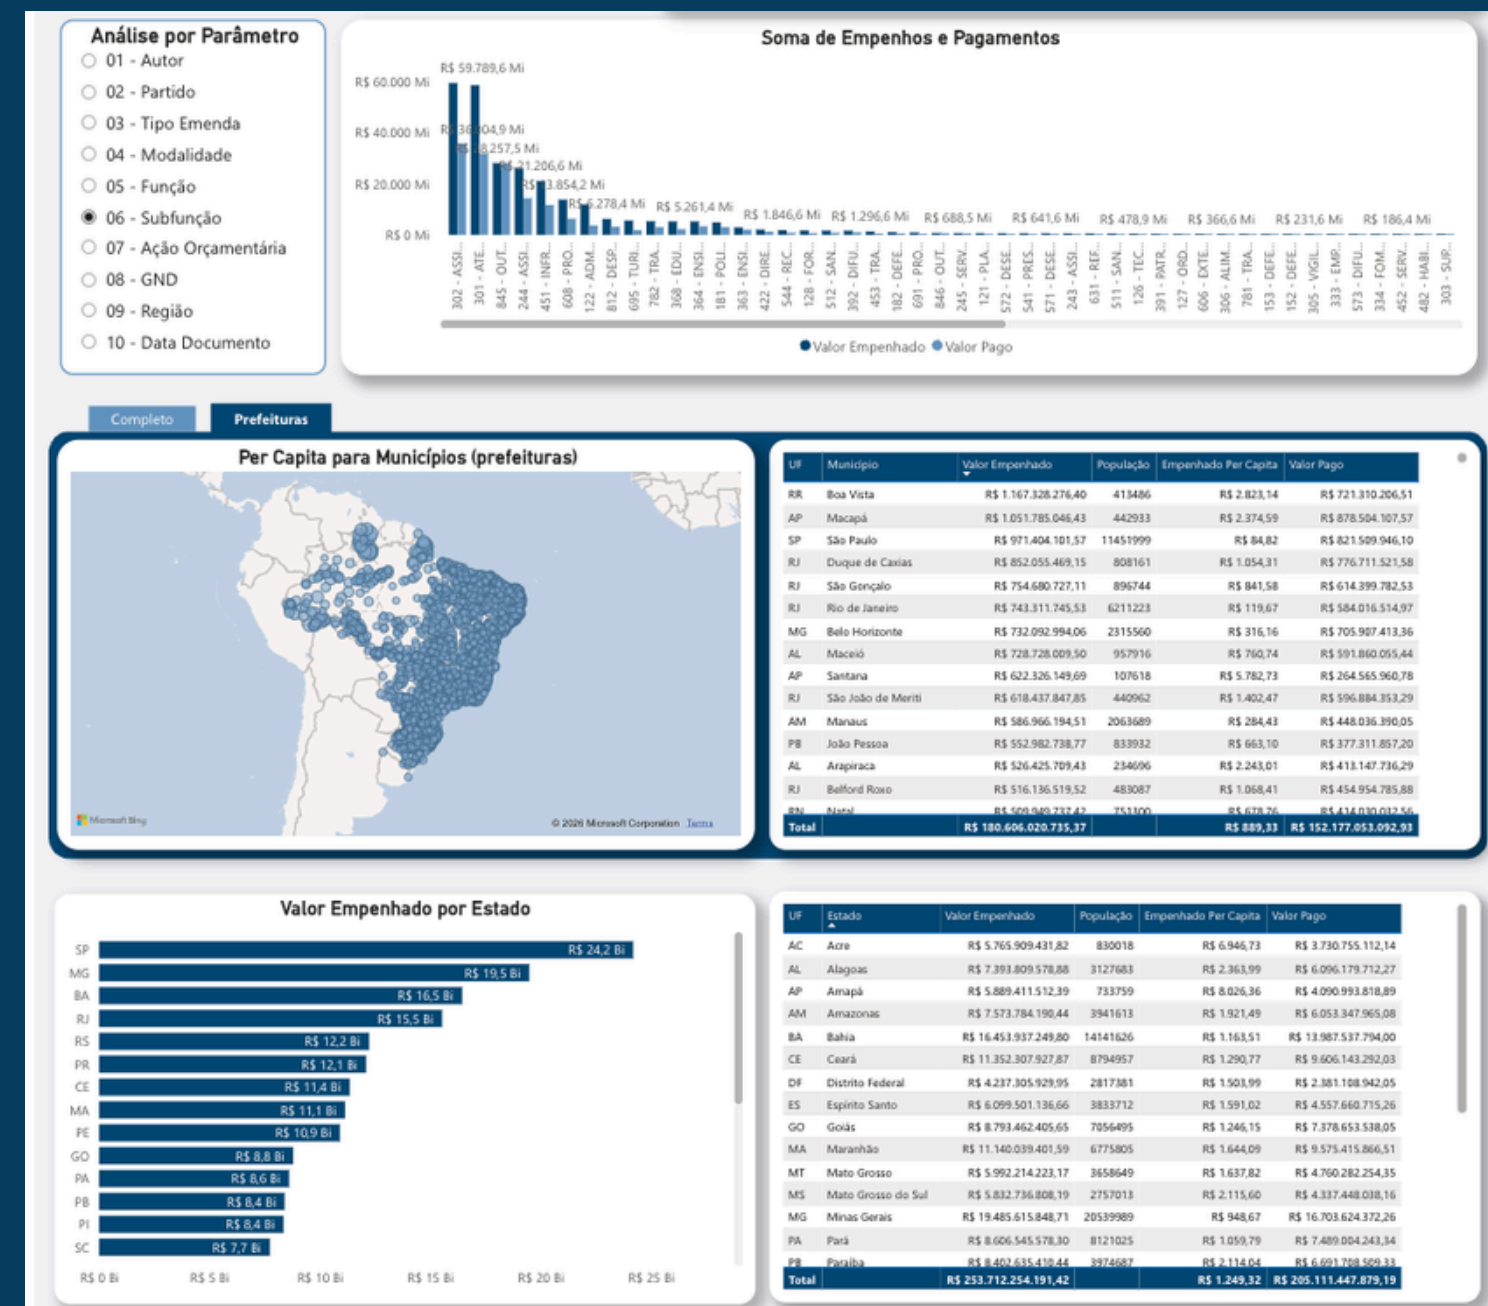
Análise por Parâmetro
01 - Autor
02 - Partido
03 - Tipo Emenda
04 - Modalidade
05 - Função
06 - Subfunção
07 - Ação Orçamentária
08 - GND
09 - Região
10 - Data Documento

Soma de Empenhos e Pagamentos

R$ 60.000 Mi
R$ 40.000 Mi
R$ 20.000 Mi
R$ 0 Mi

R$ 59.789,6 Mi
R$ 36.004,9 Mi
R$ 28.257,5 Mi
R$ 21.206,6 Mi
R$ 13.854,2 Mi
R$ 6.278,4 Mi
R$ 5.261,4 Mi
R$ 1.846,6 Mi
R$ 1.296,6 Mi
R$ 688,5 Mi
R$ 641,6 Mi
R$ 478,9 Mi
R$ 366,6 Mi
R$ 231,6 Mi
R$ 186,4 Mi

302 - ASSI... 301 - ATE... 845 - OUT... 244 - ASSI... 451 - INFR... 608 - PRO... 122 - ADM... 812 - DESP... 695 - TURI... 782 - TRA... 368 - EDU... 364 - ENSI... 181 - POLI... 363 - ENSI... 422 - DIRE... 544 - REC... 128 - FOR... 512 - SAN... 392 - DIFU... 453 - TRA... 182 - DEFE... 691 - PRO... 846 - OUT... 245 - SERV... 121 - PLA... 572 - DESE... 541 - PRES... 571 - DESE... 243 - ASSI... 631 - REF... 511 - SAN... 126 - TEC... 391 - PATR... 127 - ORD... 606 - EXTE... 306 - ALIM... 781 - TRA... 153 - DEFE... 152 - DEFE... 305 - VIGIL... 333 - EMP... 573 - DIFU... 334 - FOM... 452 - SERV... 482 - HABI... 303 - SUP...

Valor Empenhado Valor Pago

Completo
Prefeituras

Per Capita para Municípios (prefeituras)

Microsoft Bing
© 2026 Microsoft Corporation Terms

| UF | Município | Valor Empenhado | População | Empenhado Per Capita | Valor Pago |
|---|---|---|---|---|---|
| RR | Boa Vista | R$ 1.167.328.276,40 | 413486 | R$ 2.823,14 | R$ 721.310.206,51 |
| AP | Macapá | R$ 1.051.785.046,43 | 442933 | R$ 2.374,59 | R$ 878.504.107,57 |
| SP | São Paulo | R$ 971.404.101,57 | 11451999 | R$ 84,82 | R$ 821.509.946,10 |
| RJ | Duque de Caxias | R$ 852.055.469,15 | 808161 | R$ 1.054,31 | R$ 776.711.521,58 |
| RJ | São Gonçalo | R$ 754.680.727,11 | 896744 | R$ 841,58 | R$ 614.399.782,53 |
| RJ | Rio de Janeiro | R$ 743.311.745,53 | 6211223 | R$ 119,67 | R$ 584.016.514,97 |
| MG | Belo Horizonte | R$ 732.092.994,06 | 2315560 | R$ 316,16 | R$ 705.907.413,36 |
| AL | Maceió | R$ 728.728.009,50 | 957916 | R$ 760,74 | R$ 591.860.055,44 |
| AP | Santana | R$ 622.326.149,69 | 107618 | R$ 5.782,73 | R$ 264.565.960,78 |
| RJ | São João de Meriti | R$ 618.437.847,85 | 440962 | R$ 1.402,47 | R$ 596.884.353,29 |
| AM | Manaus | R$ 586.966.194,51 | 2063689 | R$ 284,43 | R$ 448.036.390,05 |
| PB | João Pessoa | R$ 552.982.738,77 | 833932 | R$ 663,10 | R$ 377.311.857,20 |
| AL | Arapiraca | R$ 526.425.709,43 | 234696 | R$ 2.243,01 | R$ 413.147.736,29 |
| RJ | Belford Roxo | R$ 516.136.519,52 | 483087 | R$ 1.068,41 | R$ 454.954.785,88 |
| RN | Natal | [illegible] | 751300 | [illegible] | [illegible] |
| Total | | R$ 180.606.020.735,37 | | R$ 889,33 | R$ 152.177.053.092,93 |

Valor Empenhado por Estado

SP R$ 24,2 Bi
MG R$ 19,5 Bi
BA R$ 16,5 Bi
RJ R$ 15,5 Bi
RS R$ 12,2 Bi
PR R$ 12,1 Bi
CE R$ 11,4 Bi
MA R$ 11,1 Bi
PE R$ 10,9 Bi
GO R$ 8,8 Bi
PA R$ 8,6 Bi
PB R$ 8,4 Bi
PI R$ 8,4 Bi
SC R$ 7,7 Bi

R$ 0 Bi R$ 5 Bi R$ 10 Bi R$ 15 Bi R$ 20 Bi R$ 25 Bi

| UF | Estado | Valor Empenhado | População | Empenhado Per Capita | Valor Pago |
|---|---|---|---|---|---|
| AC | Acre | R$ 5.765.909.431,82 | 830018 | R$ 6.946,73 | R$ 3.730.755.112,14 |
| AL | Alagoas | R$ 7.393.809.578,88 | 3127683 | R$ 2.363,99 | R$ 6.096.179.712,27 |
| AP | Amapá | R$ 5.889.411.512,39 | 733759 | R$ 8.026,36 | R$ 4.090.993.818,89 |
| AM | Amazonas | R$ 7.573.784.190,44 | 3941613 | R$ 1.921,49 | R$ 6.053.347.965,08 |
| BA | Bahia | R$ 16.453.937.249,80 | 14141626 | R$ 1.163,51 | R$ 13.987.537.794,00 |
| CE | Ceará | R$ 11.352.307.927,87 | 8794957 | R$ 1.290,77 | R$ 9.606.143.292,03 |
| DF | Distrito Federal | R$ 4.237.305.929,95 | 2817381 | R$ 1.503,99 | R$ 2.381.108.942,05 |
| ES | Espírito Santo | R$ 6.099.501.136,66 | 3833712 | R$ 1.591,02 | R$ 4.557.660.715,26 |
| GO | Goiás | R$ 8.793.462.405,65 | 7056495 | R$ 1.246,15 | R$ 7.378.653.538,05 |
| MA | Maranhão | R$ 11.140.039.401,59 | 6775805 | R$ 1.644,09 | R$ 9.575.415.866,51 |
| MT | Mato Grosso | R$ 5.992.214.223,17 | 3658649 | R$ 1.637,82 | R$ 4.760.282.254,35 |
| MS | Mato Grosso do Sul | R$ 5.832.736.808,19 | 2757013 | R$ 2.115,60 | R$ 4.337.448.038,16 |
| MG | Minas Gerais | R$ 19.485.615.848,71 | 20539989 | R$ 948,67 | R$ 16.703.624.372,26 |
| PA | Pará | R$ 8.606.545.578,30 | 8121025 | R$ 1.059,79 | R$ 7.489.004.243,34 |
| PB | Paraíba | R$ 8.402.635.410,44 | 3974687 | R$ 2.114,04 | R$ 6.691.708.509,33 |
| Total | | R$ 253.712.254.191,42 | | R$ 1.249,32 | R$ 205.111.447.879,19 |